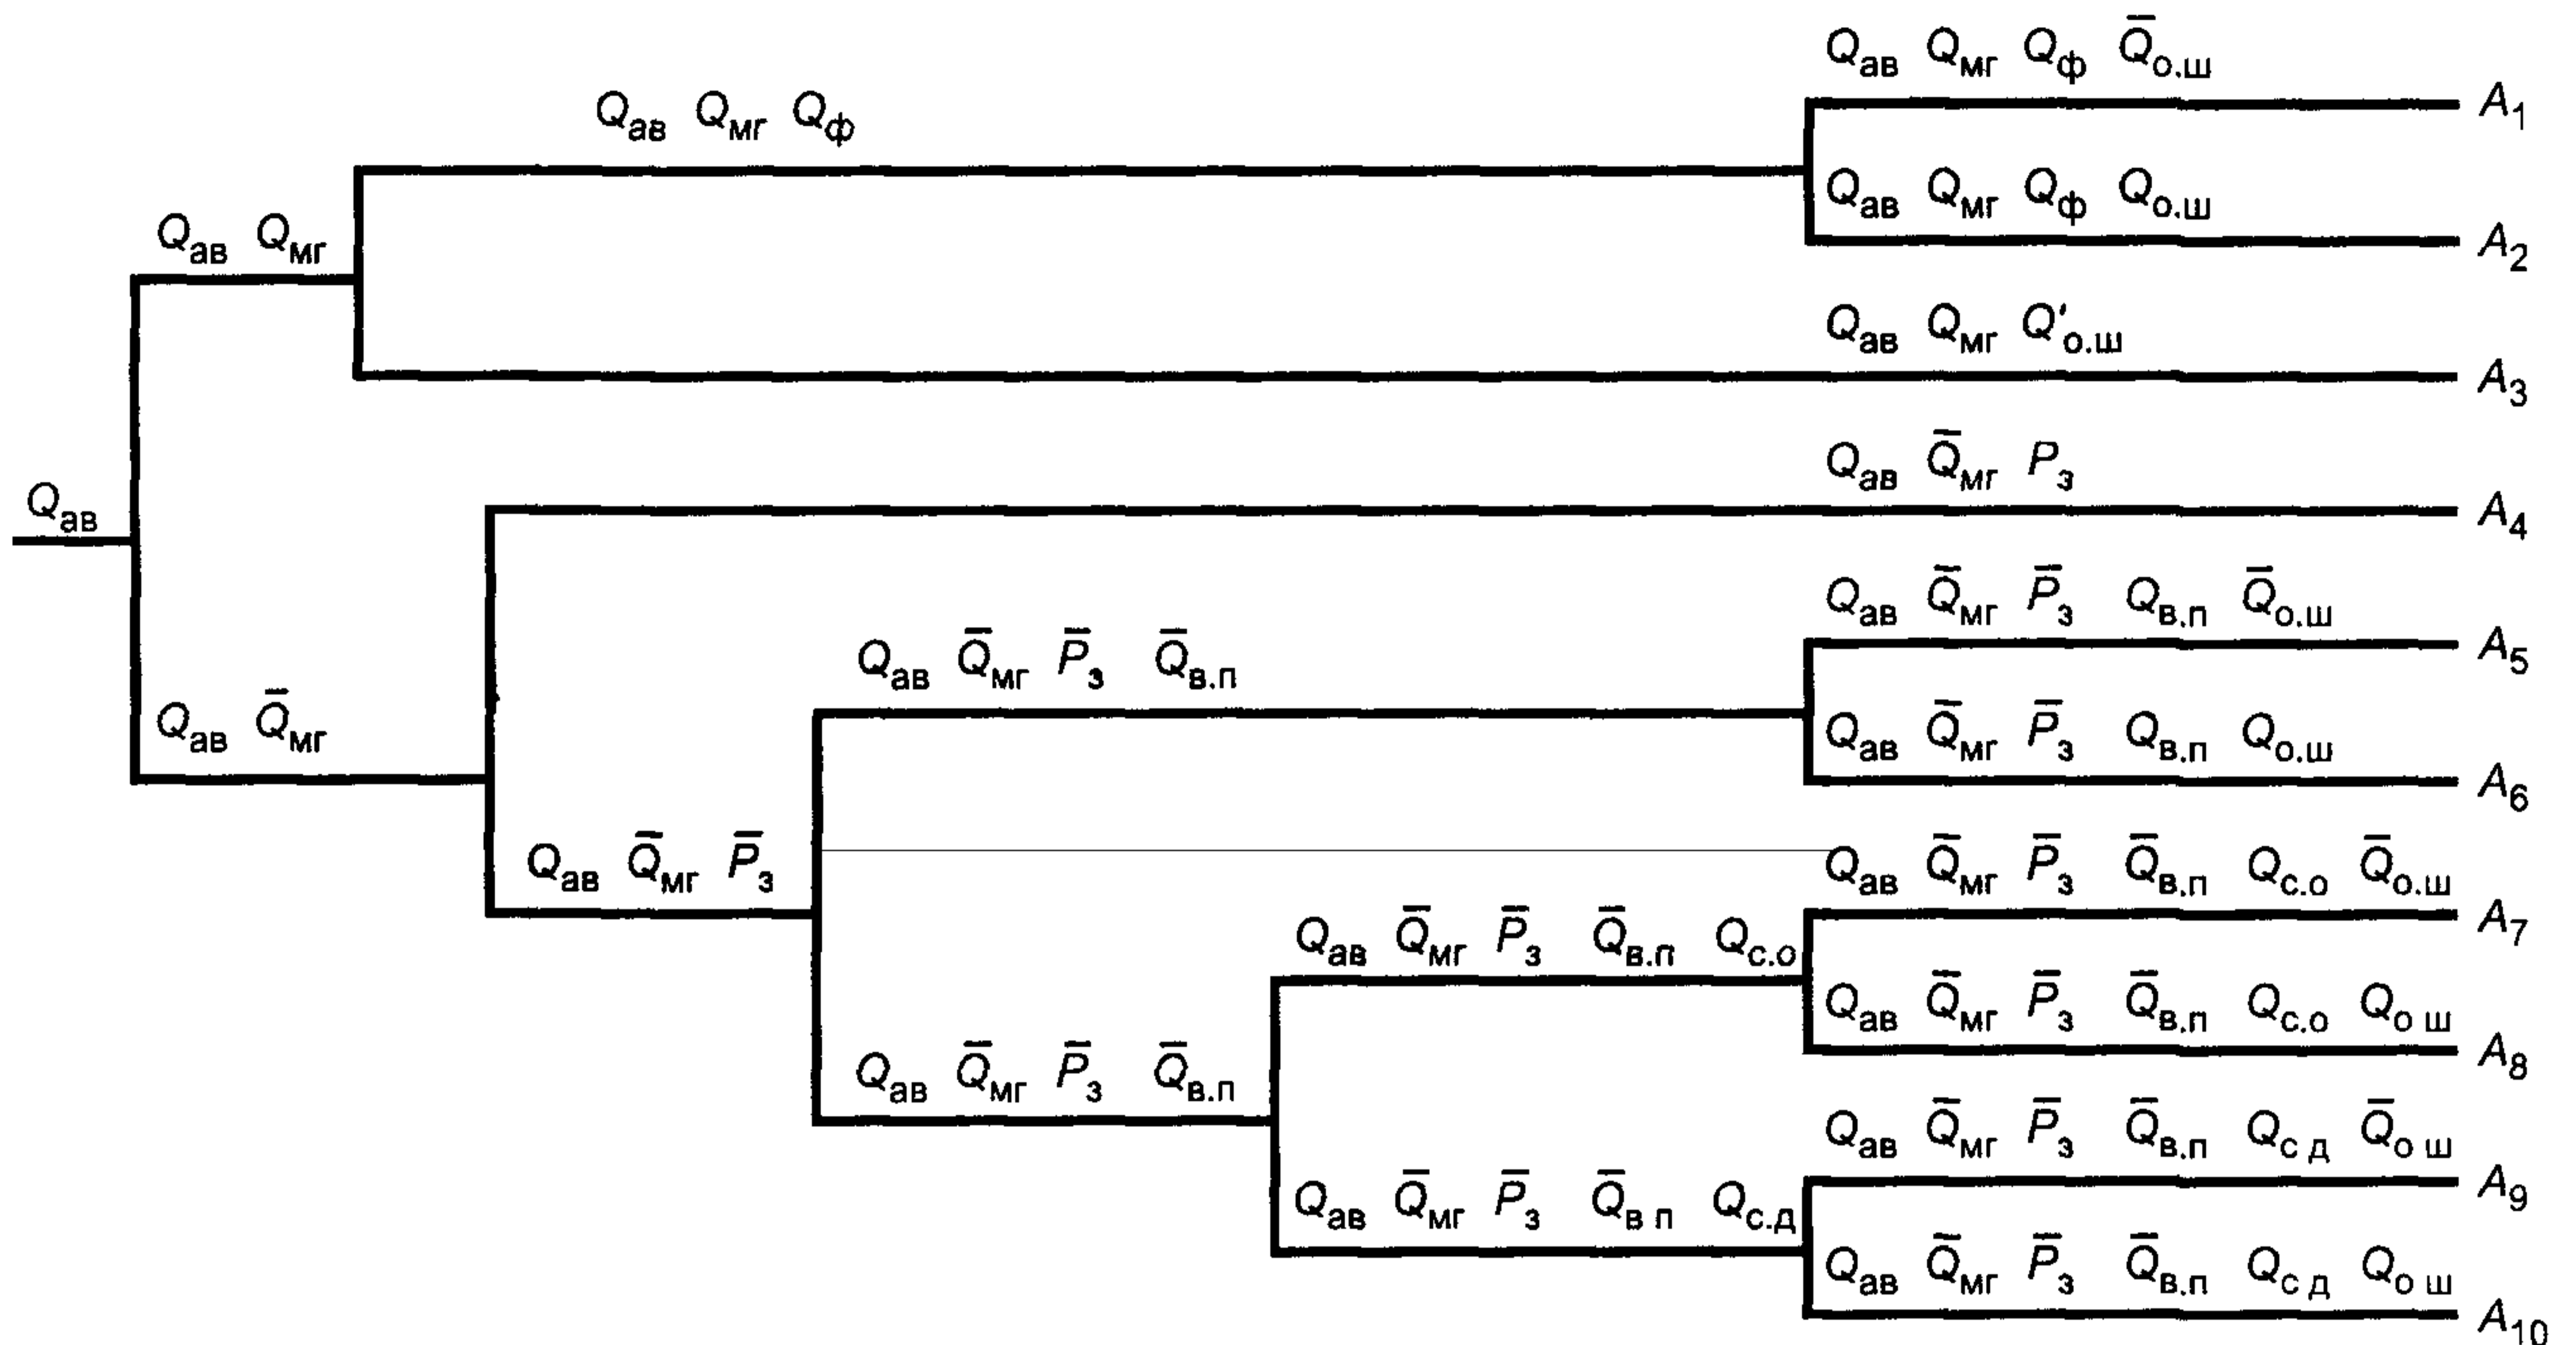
$Q_{ав}$ $Q_{мг}$ $Q_{ф}$ $\bar{Q}_{о.ш}$ $A_1$

$Q_{ав}$ $Q_{мг}$ $Q_{ф}$

$Q_{ав}$ $Q_{мг}$ $Q_{ф}$ $Q_{о.ш}$ $A_2$

$Q_{ав}$ $Q_{мг}$

$Q_{ав}$ $Q_{мг}$ $Q'_{о.ш}$ $A_3$

$Q_{ав}$ $\bar{Q}_{мг}$ $P_{з}$ $A_4$

$Q_{ав}$

$Q_{ав}$ $\bar{Q}_{мг}$ $\bar{P}_{з}$ $Q_{в.п}$ $\bar{Q}_{о.ш}$ $A_5$

$Q_{ав}$ $\bar{Q}_{мг}$ $\bar{P}_{з}$ $\bar{Q}_{в.п}$

$Q_{ав}$ $\bar{Q}_{мг}$

$Q_{ав}$ $\bar{Q}_{мг}$ $\bar{P}_{з}$ $Q_{в.п}$ $Q_{о.ш}$ $A_6$

$Q_{ав}$ $\bar{Q}_{мг}$ $\bar{P}_{з}$

$Q_{ав}$ $\bar{Q}_{мг}$ $\bar{P}_{з}$ $\bar{Q}_{в.п}$ $Q_{с.о}$ $\bar{Q}_{о.ш}$ $A_7$

$Q_{ав}$ $\bar{Q}_{мг}$ $\bar{P}_{з}$ $\bar{Q}_{в.п}$ $Q_{с.о}$

$Q_{ав}$ $\bar{Q}_{мг}$ $\bar{P}_{з}$ $\bar{Q}_{в.п}$ $Q_{с.о}$ $Q_{о ш}$ $A_8$

$Q_{ав}$ $\bar{Q}_{мг}$ $\bar{P}_{з}$ $\bar{Q}_{в.п}$

$Q_{ав}$ $\bar{Q}_{мг}$ $\bar{P}_{з}$ $\bar{Q}_{в.п}$ $Q_{с д}$ $\bar{Q}_{о ш}$ $A_9$

$Q_{ав}$ $\bar{Q}_{мг}$ $\bar{P}_{з}$ $\bar{Q}_{в п}$ $Q_{с.д}$

$Q_{ав}$ $\bar{Q}_{мг}$ $\bar{P}_{з}$ $\bar{Q}_{в.п}$ $Q_{с д}$ $Q_{о ш}$ $A_{10}$